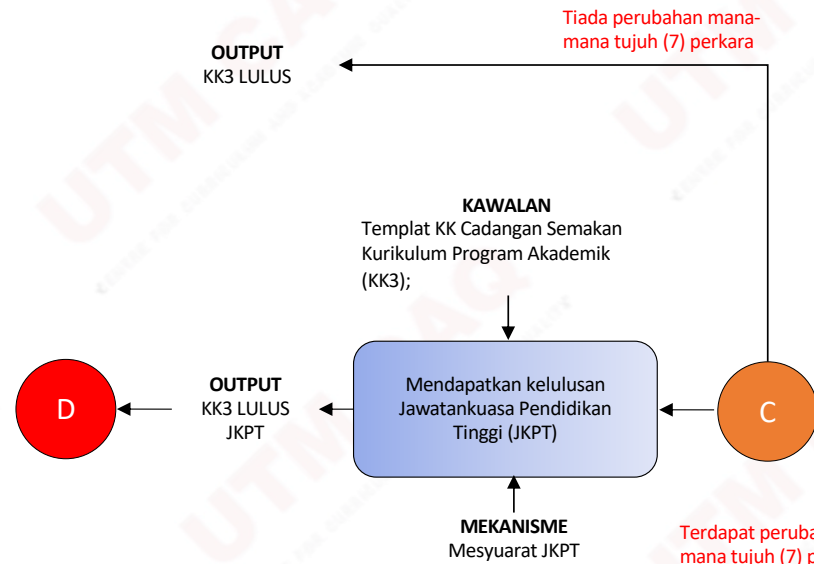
Tiada perubahan mana-mana tujuh (7) perkara

OUTPUT
KK3 LULUS

KAWALAN
Templat KK Cadangan Semakan Kurikulum Program Akademik (KK3);

D

OUTPUT
KK3 LULUS JKPT

Mendapatkan kelulusan Jawatankuasa Pendidikan Tinggi (JKPT)

C

MEKANISME
Mesyuarat JKPT

Terdapat peruba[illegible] mana tujuh (7) p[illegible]